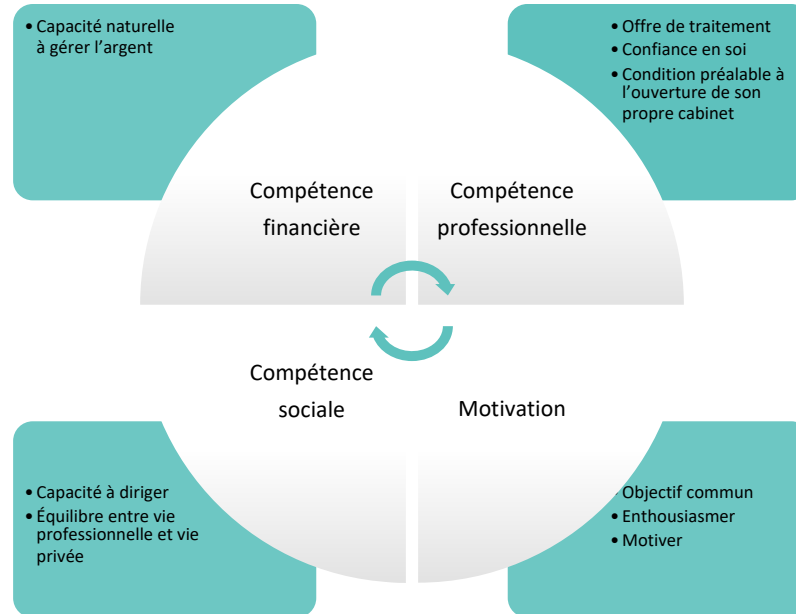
• Capacité naturelle à gérer l’argent

• Offre de traitement
• Confiance en soi
• Condition préalable à l’ouverture de son propre cabinet

Compétence financière

Compétence professionnelle

Compétence sociale

Motivation

• Capacité à diriger
• Équilibre entre vie professionnelle et vie privée

• Objectif commun
• Enthousiasmer
• Motiver